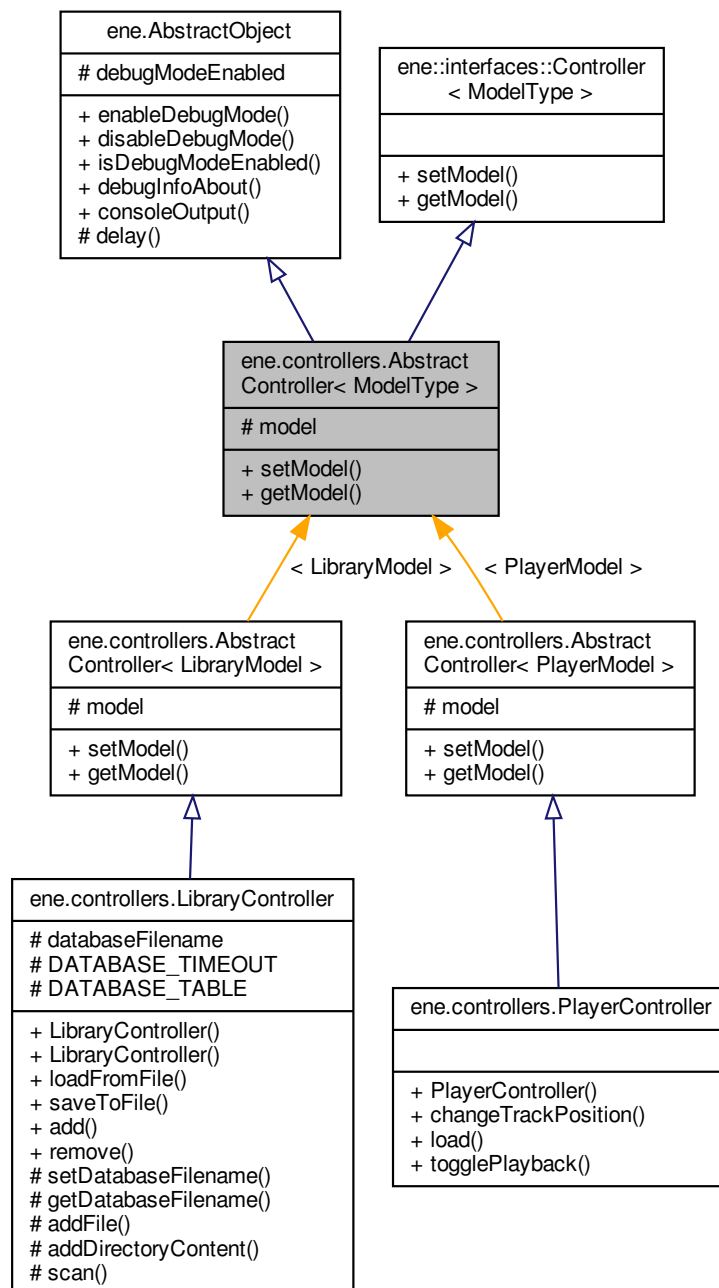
ene.AbstractObject

# debugModeEnabled

+ enableDebugMode()
+ disableDebugMode()
+ isDebugModeEnabled()
+ debugInfoAbout()
+ consoleOutput()
# delay()

ene::interfaces::Controller < ModelType >

+ setModel()
+ getModel()

ene.controllers.Abstract Controller< ModelType >

# model

+ setModel()
+ getModel()

< LibraryModel >

< PlayerModel >

ene.controllers.Abstract Controller< LibraryModel >

# model

+ setModel()
+ getModel()

ene.controllers.Abstract Controller< PlayerModel >

# model

+ setModel()
+ getModel()

ene.controllers.LibraryController

# databaseFilename
# DATABASE_TIMEOUT
# DATABASE_TABLE

+ LibraryController()
+ LibraryController()
+ loadFromFile()
+ saveToFile()
+ add()
+ remove()
# setDatabaseFilename()
# getDatabaseFilename()
# addFile()
# addDirectoryContent()
# scan()

ene.controllers.PlayerController

+ PlayerController()
+ changeTrackPosition()
+ load()
+ togglePlayback()